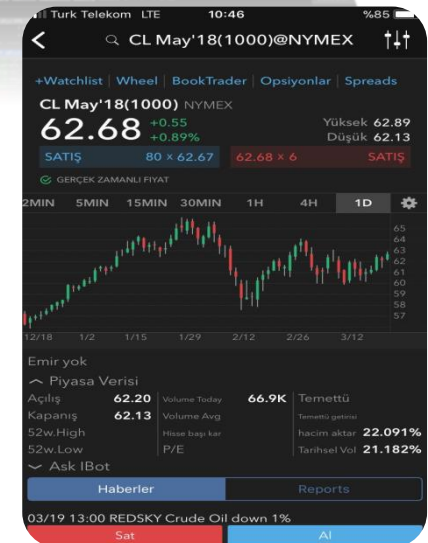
Turk Telekom LTE 10:46 %85

CL May'18(1000)@NYMEX

+Watchlist | Wheel | BookTrader | Opsiyonlar | Spreads

CL May'18(1000) NYMEX
62.68 +0.55 +0.89%
Yüksek 62.89
Düşük 62.13

SATIŞ 80 × 62.67
62.68 × 6 SATIŞ

GERÇEK ZAMANLI FIYAT

2MIN 5MIN 15MIN 30MIN 1H 4H 1D

65
64
63
62
61
60
59
58
57

12/18 1/2 1/15 1/29 2/12 2/26 3/12

Emir yok

Piyasa Verisi

| Açılış | 62.20 | Volume Today | 66.9K | Temettü | |
|---|---|---|---|---|---|
| Kapanış | 62.13 | Volume Avg | | Temettü getirisi | |
| 52w.High | | Hisse başı kar | | hacim aktar | 22.091% |
| 52w.Low | | P/E | | Tarihsel Vol | 21.182% |

Ask IBot

Haberler Reports

03/19 13:00 REDSKY Crude Oil down 1%

Sat Al